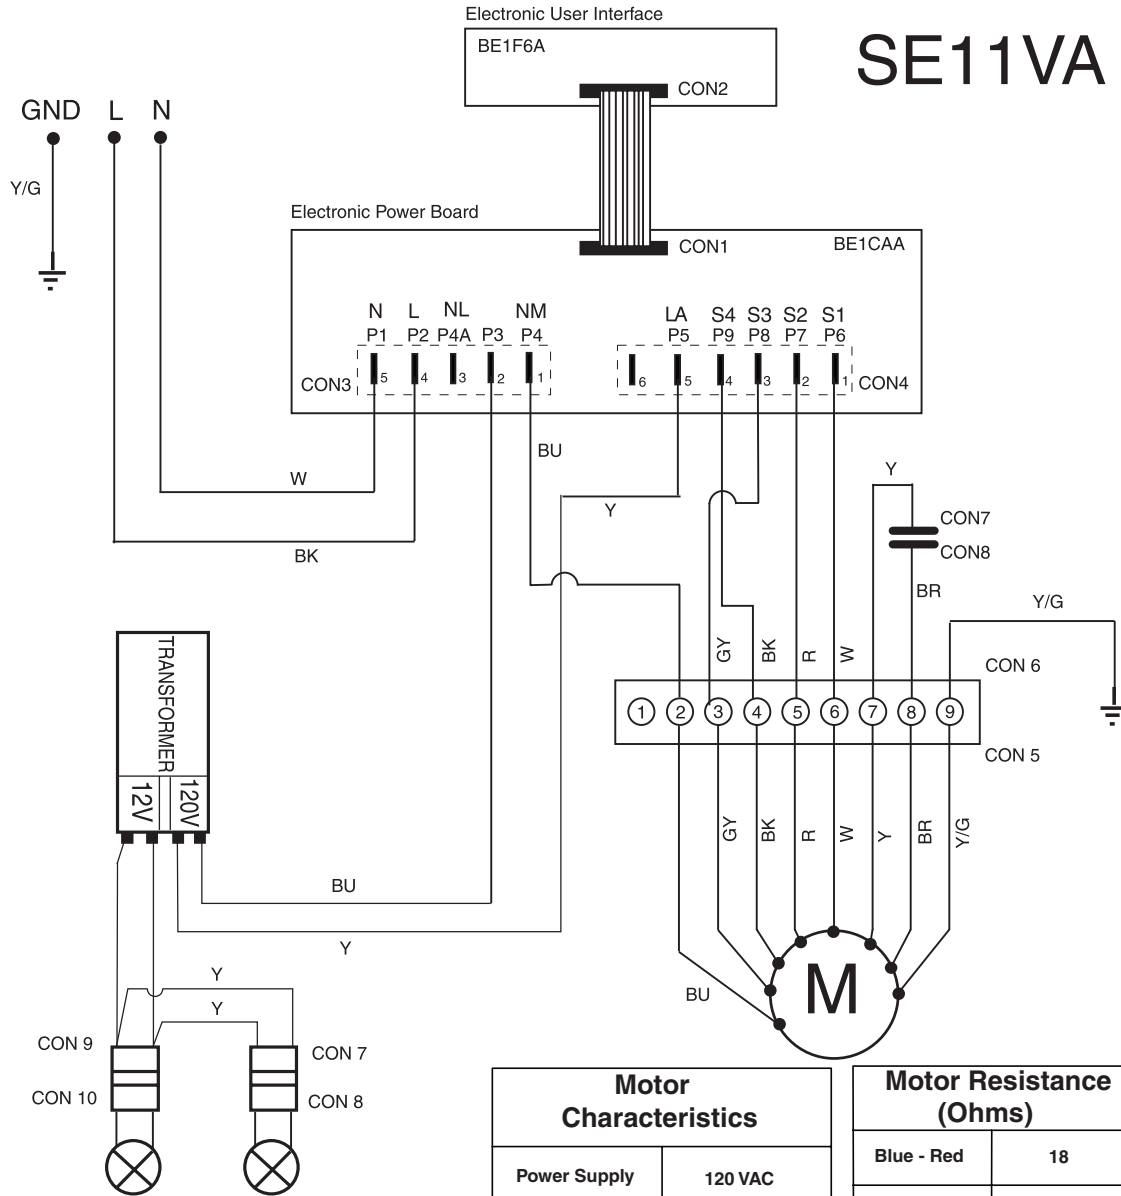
Electronic User Interface

BE1F6A

CON2

SE11VA

GND L N

Y/G

Electronic Power Board

CON1

BE1CAA

N L NL NM
P1 P2 P4A P3 P4
CON3 5 4 3 2 1

LA S4 S3 S2 S1
P5 P9 P8 P7 P6
6 5 4 3 2 1 CON4

BU

W

Y

BK

Y

CON7

CON8

BR

Y/G

GY BK R W

CON 6

1 2 3 4 5 6 7 8 9

CON 5

TRANSFORMER

12V 120V

BU

Y

GY BK R W Y BR Y/G

Y

Y

BU

M

CON 9

CON 10

CON 7

CON 8

| Motor Characteristics | |
|---|---|
| Power Supply | 120 VAC |

| Motor Resistance (Ohms) | |
|---|---|
| Blue - Red | 18 |